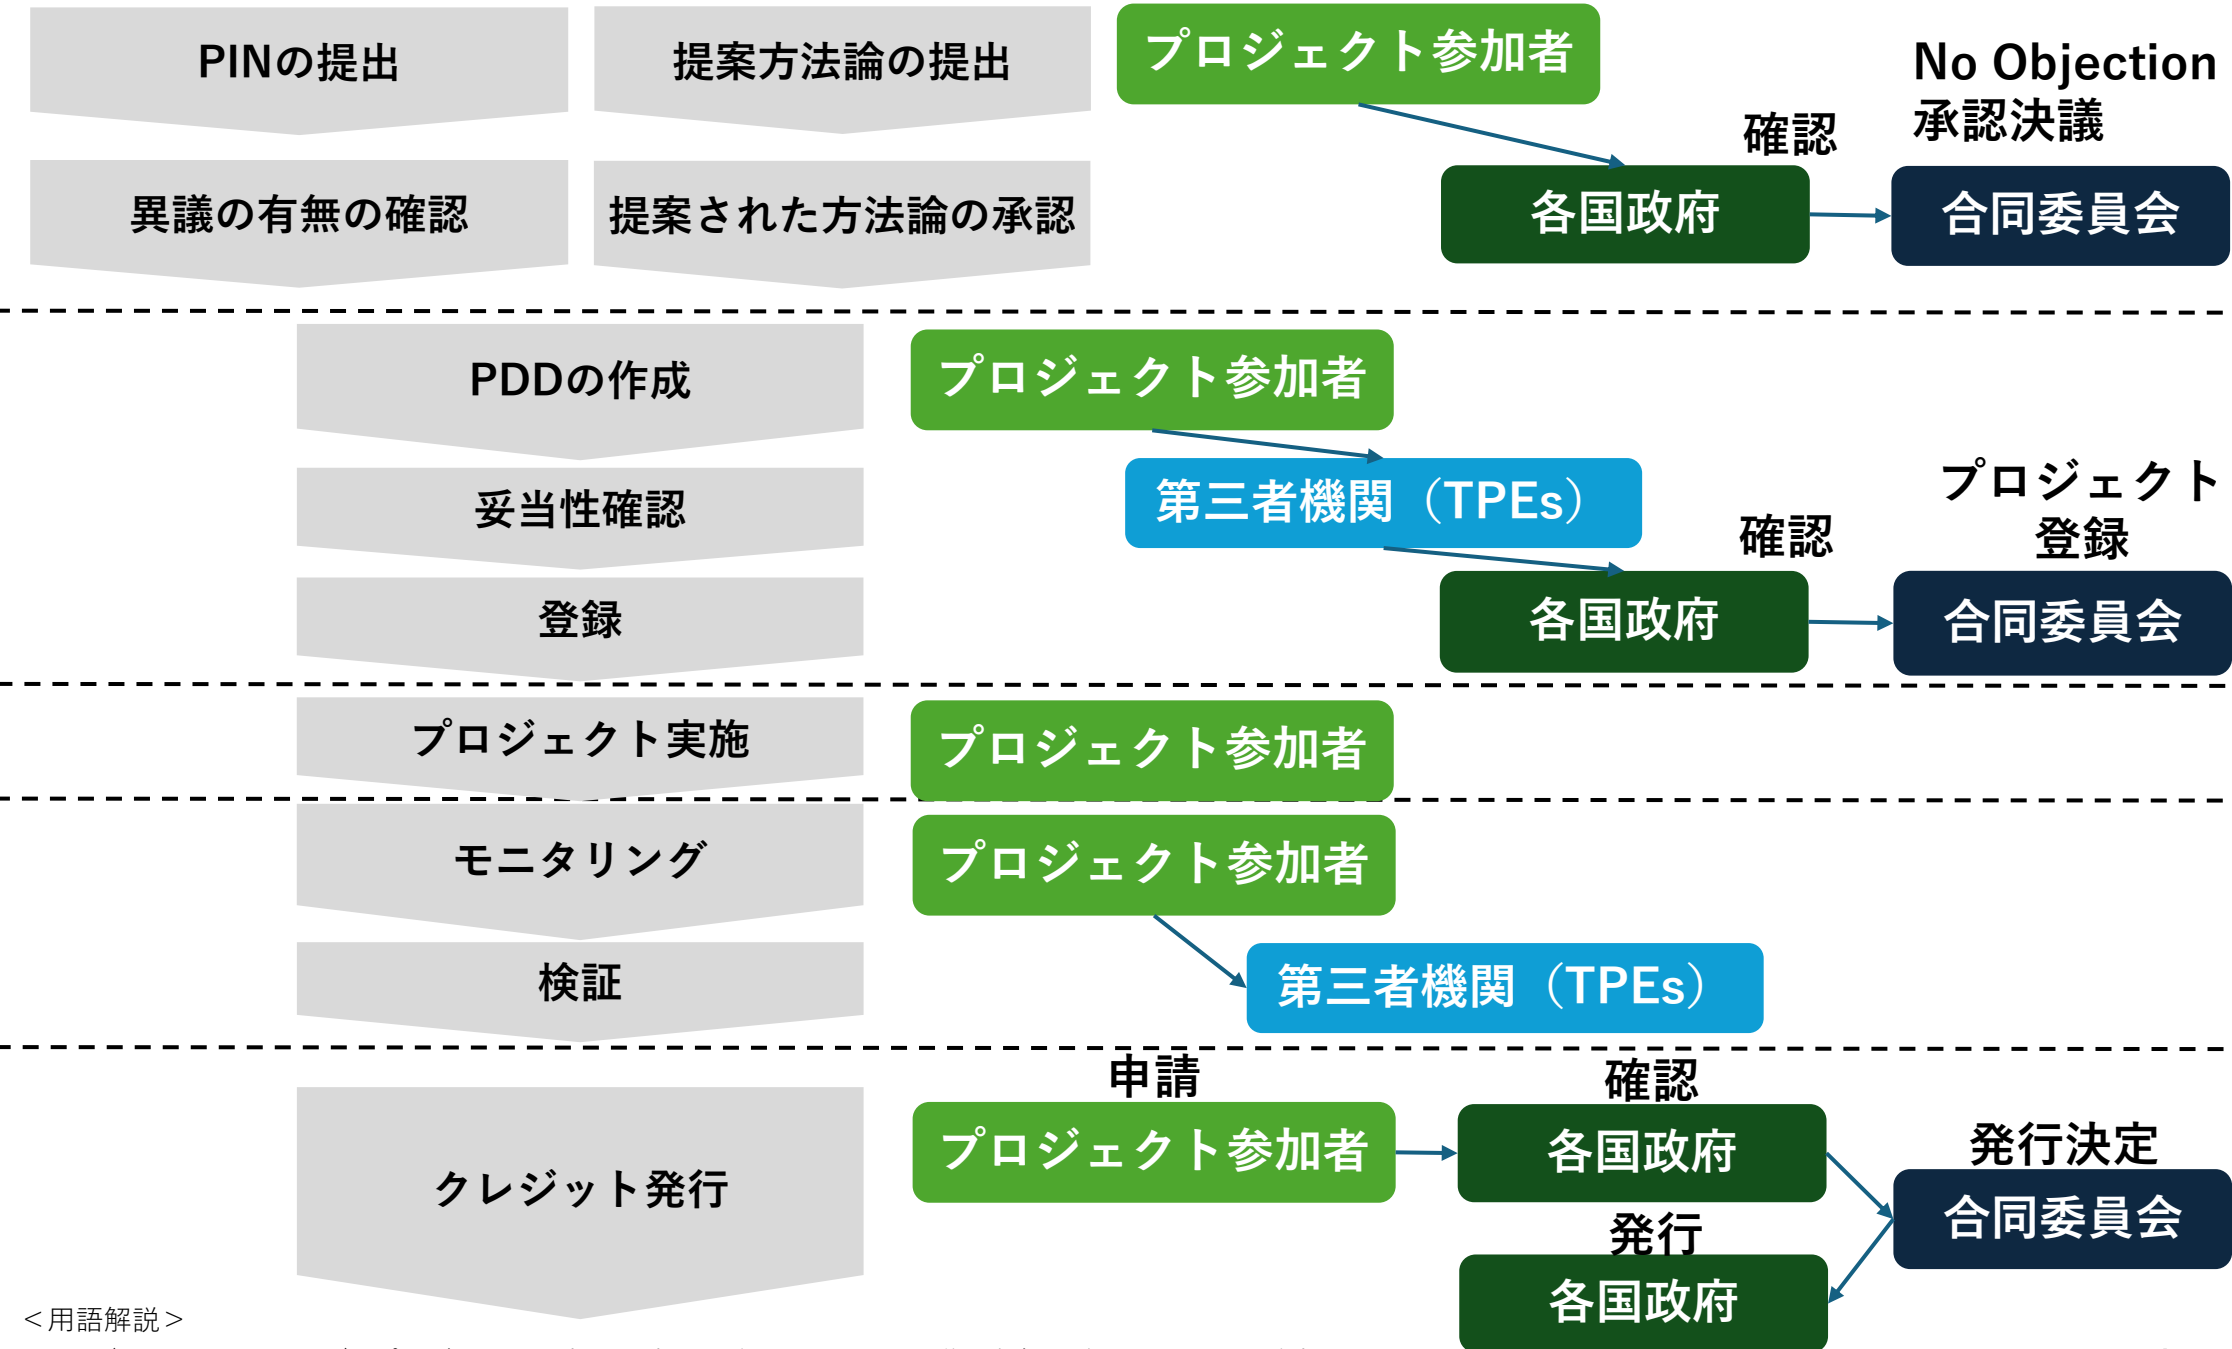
PINの提出

提案方法論の提出

プロジェクト参加者

No Objection
承認決議

確認

異議の有無の確認

提案された方法論の承認

各国政府

合同委員会

PDDの作成

プロジェクト参加者

妥当性確認

第三者機関（TPEs）

プロジェクト
登録

確認

登録

各国政府

合同委員会

プロジェクト実施

プロジェクト参加者

モニタリング

プロジェクト参加者

検証

第三者機関（TPEs）

申請

確認

クレジット発行

プロジェクト参加者

各国政府

発行決定

合同委員会

発行

各国政府

＜用語解説＞